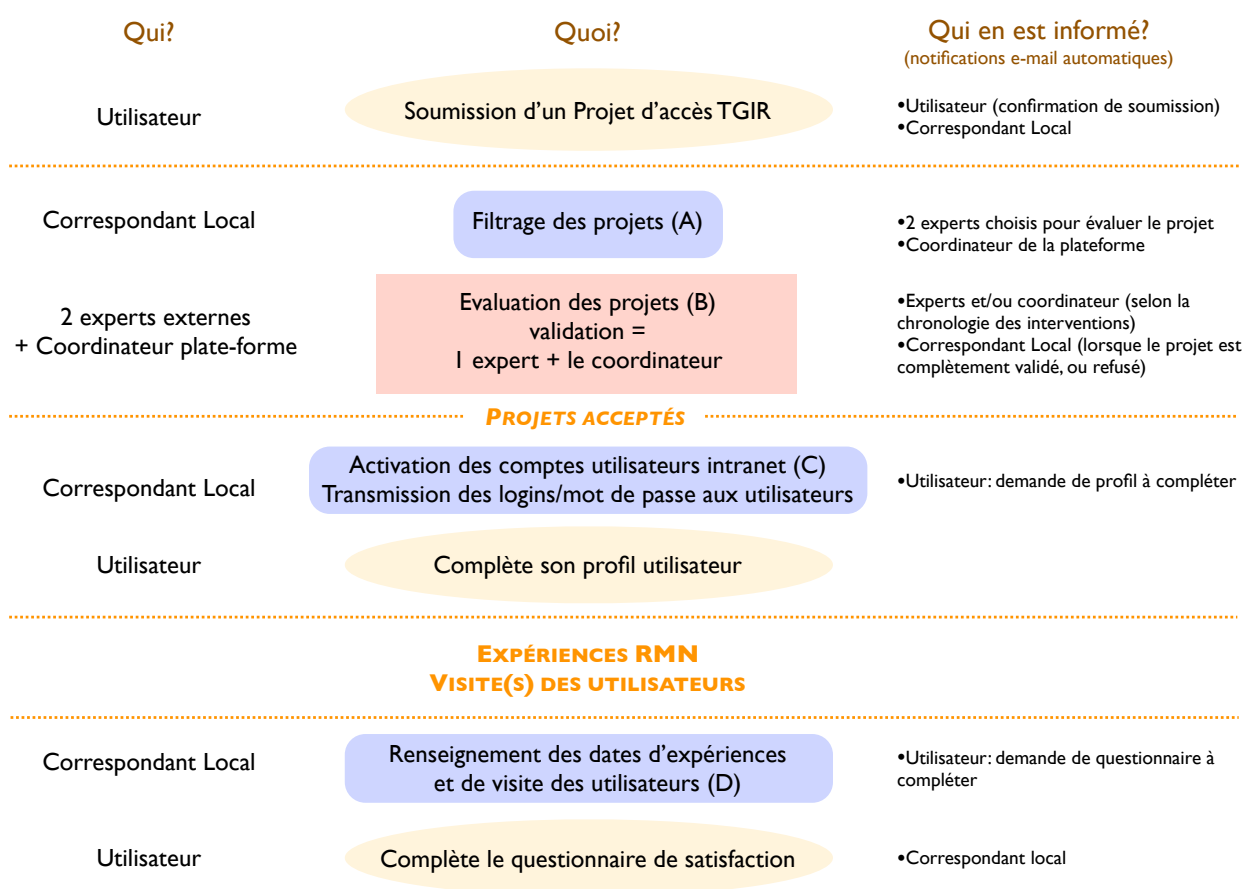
Qui?

Quoi?

Qui en est informé?
(notifications e-mail automatiques)

Utilisateur

Soumission d'un Projet d'accès TGIR

•Utilisateur (confirmation de soumission)
•Correspondant Local

Correspondant Local

Filtrage des projets (A)

•2 experts choisis pour évaluer le projet
•Coordinateur de la plateforme

2 experts externes
+ Coordinateur plate-forme

Evaluation des projets (B)
validation =
1 expert + le coordinateur

•Experts et/ou coordinateur (selon la chronologie des interventions)
•Correspondant Local (lorsque le projet est complètement validé, ou refusé)

PROJETS ACCEPTÉS

Correspondant Local

Activation des comptes utilisateurs intranet (C)
Transmission des logins/mot de passe aux utilisateurs

•Utilisateur: demande de profil à compléter

Utilisateur

Complète son profil utilisateur

EXPÉRIENCES RMN
VISITE(S) DES UTILISATEURS

Correspondant Local

Renseignement des dates d'expériences
et de visite des utilisateurs (D)

•Utilisateur: demande de questionnaire à compléter

Utilisateur

Complète le questionnaire de satisfaction

•Correspondant local